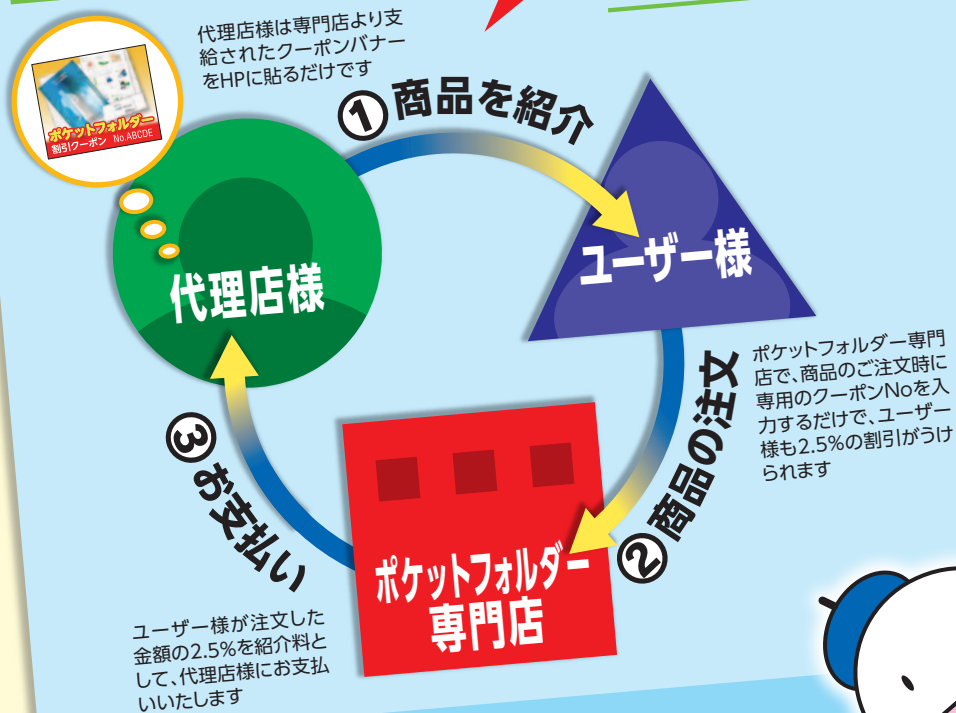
代理店様は専門店より支給されたクーポンバナーをHPに貼るだけです

ポケットフォルダー
割引クーポン No.ABCDE

①商品を紹介

ユーザー様

代理店様

ポケットフォルダー専門店で、商品のご注文時に専用のクーポンNoを入力するだけで、ユーザー様も2.5%の割引がうけられます

②商品の注文

ポケットフォルダー
専門店

③お支払い

ユーザー様が注文した金額の2.5%を紹介料として、代理店様にお支払いいたします